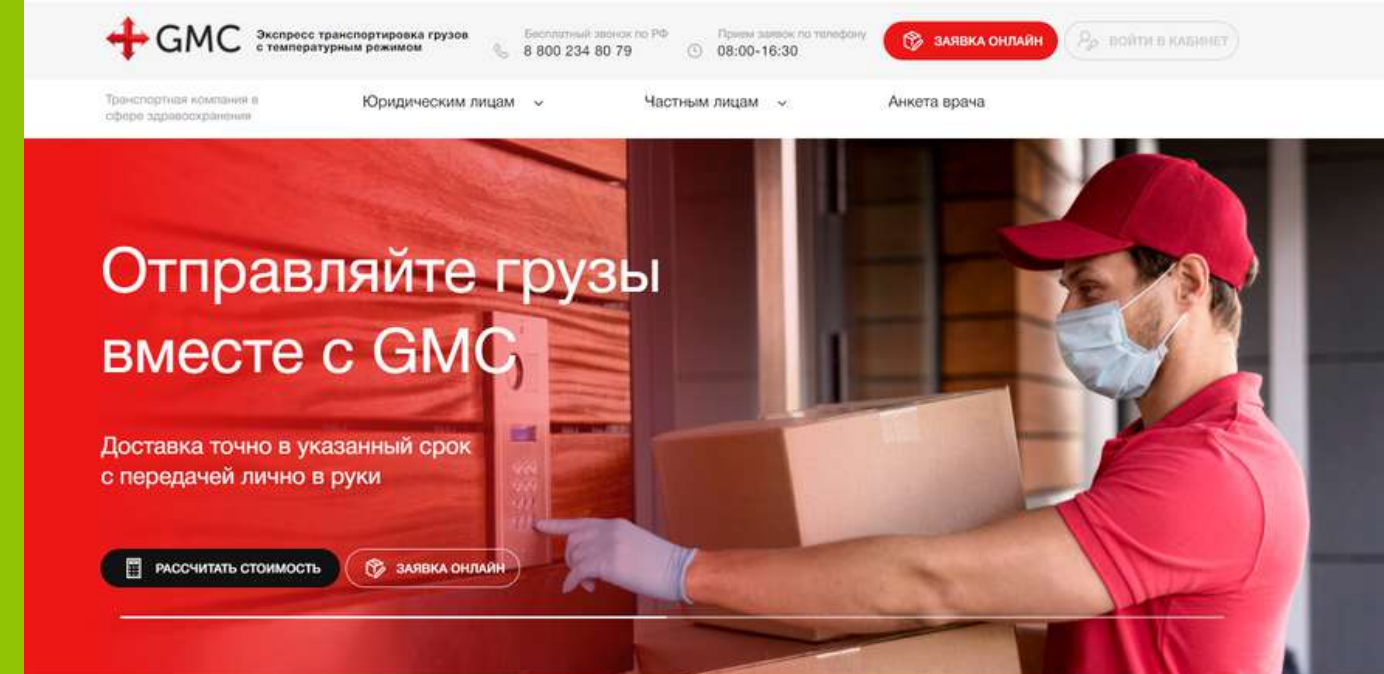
GMC Экспресс транспортировка грузов с температурным режимом

Бесплатный звонок по РФ
8 800 234 80 79

Прием заявок по телефону
08:00-16:30

ЗАЯВКА ОНЛАЙН

ВОЙТИ В КАБИНЕТ

Транспортная компания в сфере здравоохранения

Юридическим лицам

Частным лицам

Анкета врача

Отправляйте грузы вместе с GMC

Доставка точно в указанный срок с передачей лично в руки

РАССЧИТАТЬ СТОИМОСТЬ

ЗАЯВКА ОНЛАЙН